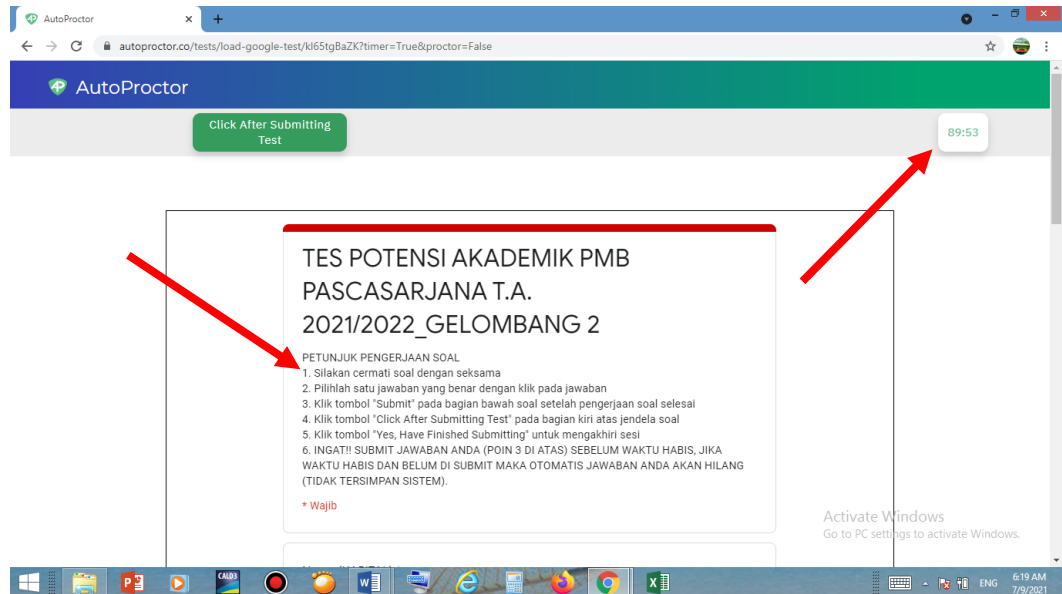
AutoProctor
autoproctor.co/tests/load-google-test/kl65tgBaZK?timer=True&proctor=False

AutoProctor

Click After Submitting Test

89:53

TES POTENSI AKADEMIK PMB PASCASARJANA T.A. 2021/2022_GELOMBANG 2

PETUNJUK PENGERJAAN SOAL
1. Silakan cermati soal dengan seksama
2. Pilihlah satu jawaban yang benar dengan klik pada jawaban
3. Klik tombol "Submit" pada bagian bawah soal setelah pengerjaan soal selesai
4. Klik tombol "Click After Submitting Test" pada bagian kiri atas jendela soal
5. Klik tombol "Yes, Have Finished Submitting" untuk mengakhiri sesi
6. INGAT!! SUBMIT JAWABAN ANDA (POIN 3 DI ATAS) SEBELUM WAKTU HABIS, JIKA WAKTU HABIS DAN BELUM DI SUBMIT MAKA OTOMATIS JAWABAN ANDA AKAN HILANG (TIDAK TERSIMPAN SISTEM).

* Wajib

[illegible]

Activate Windows
Go to PC settings to activate Windows.

ENG
6:19 AM
7/9/2021